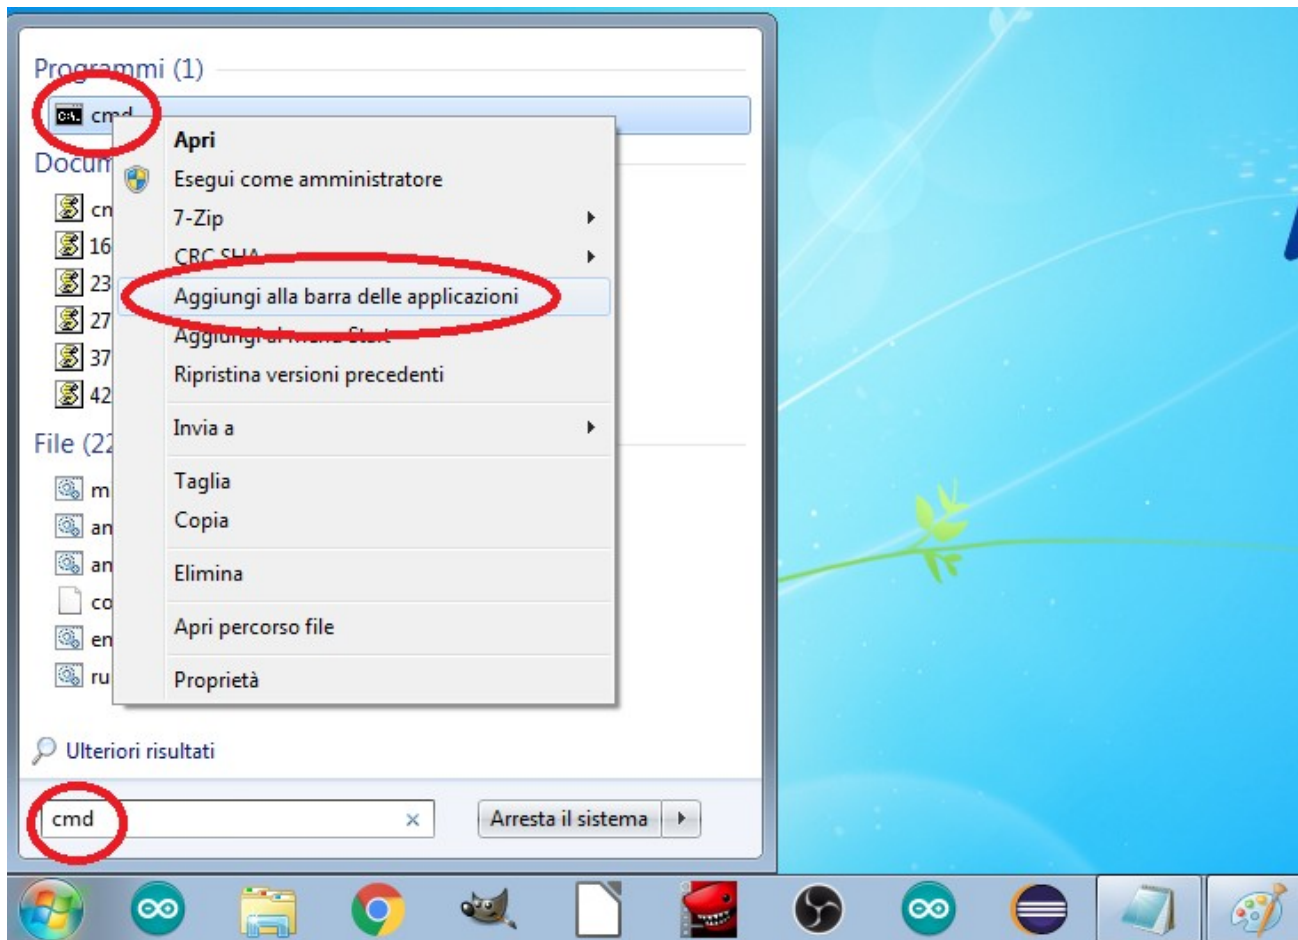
Programmi (1)

cmd

Docum

cn

16

23

27

37

42

File (22

m

an

an

co

en

ru

Apri

Esegui come amministratore

7-Zip

CRC SHA

Aggiungi alla barra delle applicazioni

Aggiungi al menu Start

Ripristina versioni precedenti

Invia a

Taglia

Copia

Elimina

Apri percorso file

Proprietà

Ulteriori risultati

cmd

Arresta il sistema